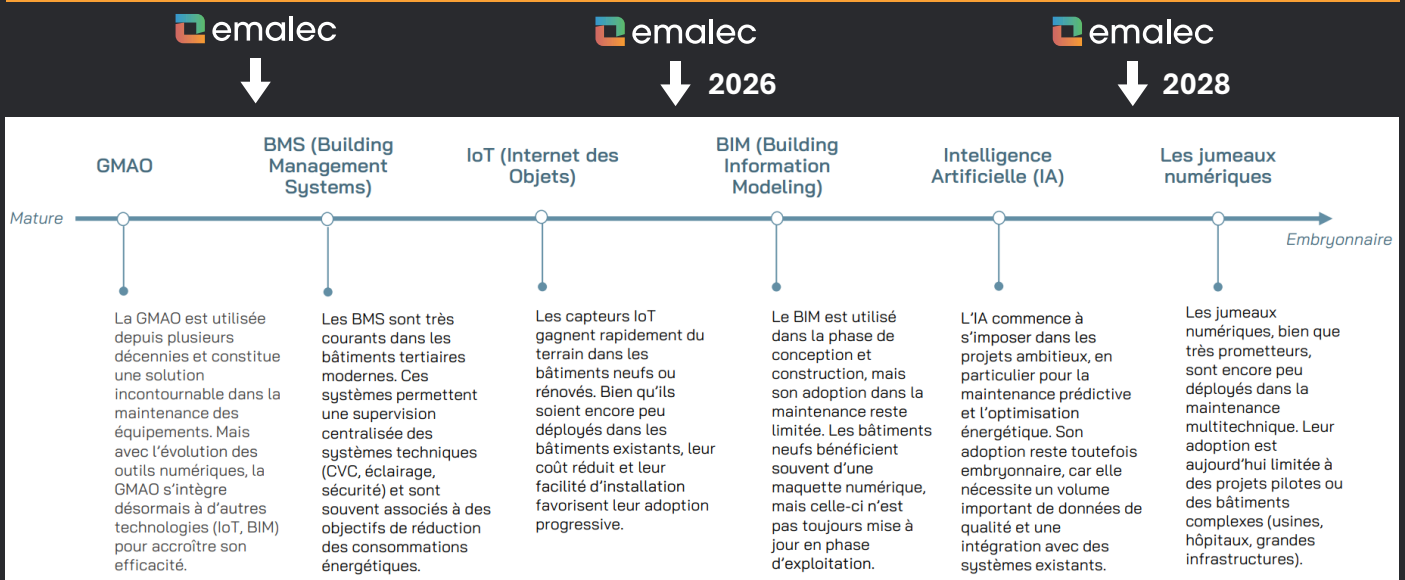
emalec

emalec

2026

emalec

2028

GMAO

BMS (Building Management Systems)

IoT (Internet des Objets)

BIM (Building Information Modeling)

Intelligence Artificielle (IA)

Les jumeaux numériques

Mature

Embryonnaire

La GMAO est utilisée depuis plusieurs décennies et constitue une solution incontournable dans la maintenance des équipements. Mais avec l'évolution des outils numériques, la GMAO s'intègre désormais à d'autres technologies (IoT, BIM) pour accroître son efficacité.

Les BMS sont très courants dans les bâtiments tertiaires modernes. Ces systèmes permettent une supervision centralisée des systèmes techniques (CVC, éclairage, sécurité) et sont souvent associés à des objectifs de réduction des consommations énergétiques.

Les capteurs IoT gagnent rapidement du terrain dans les bâtiments neufs ou rénovés. Bien qu'ils soient encore peu déployés dans les bâtiments existants, leur coût réduit et leur facilité d'installation favorisent leur adoption progressive.

Le BIM est utilisé dans la phase de conception et construction, mais son adoption dans la maintenance reste limitée. Les bâtiments neufs bénéficient souvent d'une maquette numérique, mais celle-ci n'est pas toujours mise à jour en phase d'exploitation.

L'IA commence à s'imposer dans les projets ambitieux, en particulier pour la maintenance prédictive et l'optimisation énergétique. Son adoption reste toutefois embryonnaire, car elle nécessite un volume important de données de qualité et une intégration avec des systèmes existants.

Les jumeaux numériques, bien que très prometteurs, sont encore peu déployés dans la maintenance multitechnique. Leur adoption est aujourd'hui limitée à des projets pilotes ou des bâtiments complexes (usines, hôpitaux, grandes infrastructures).